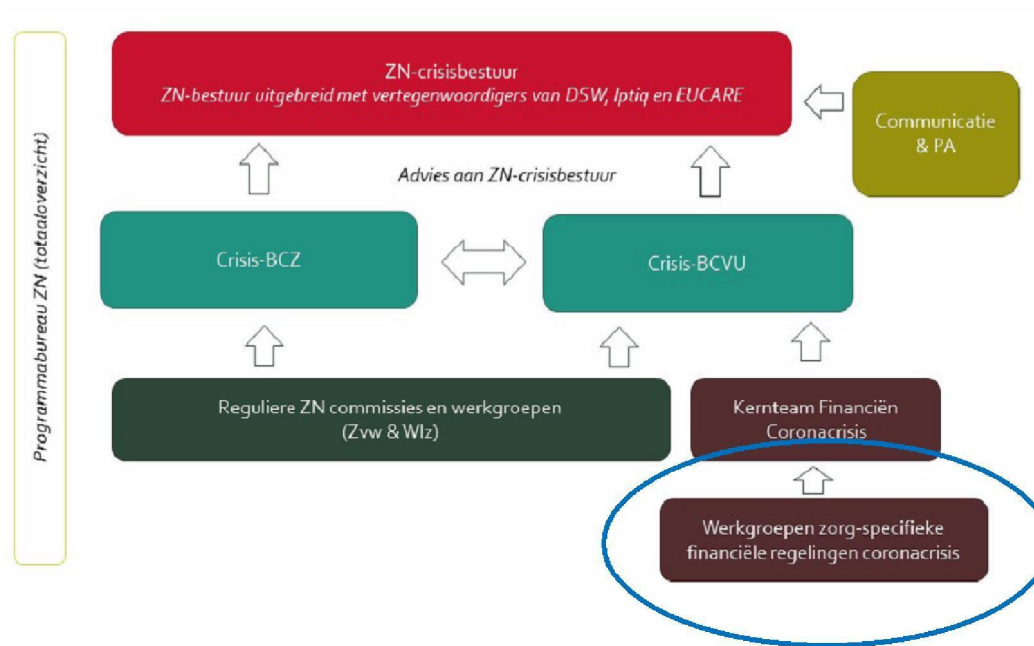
Programmabureau ZN (totaaloverzicht)

ZN-crisisbestuur
ZN-bestuur uitgebreid met vertegenwoordigers van DSW, Iptiq en EUCARE

Communicatie & PA

Advies aan ZN-crisisbestuur

Crisis-BCZ

Crisis-BCVU

Reguliere ZN commissies en werkgroepen (Zvw & Wlz)

Kernteam Financiën Coronacrisis

Werkgroepen zorg-specifieke financiële regelingen coronacrisis